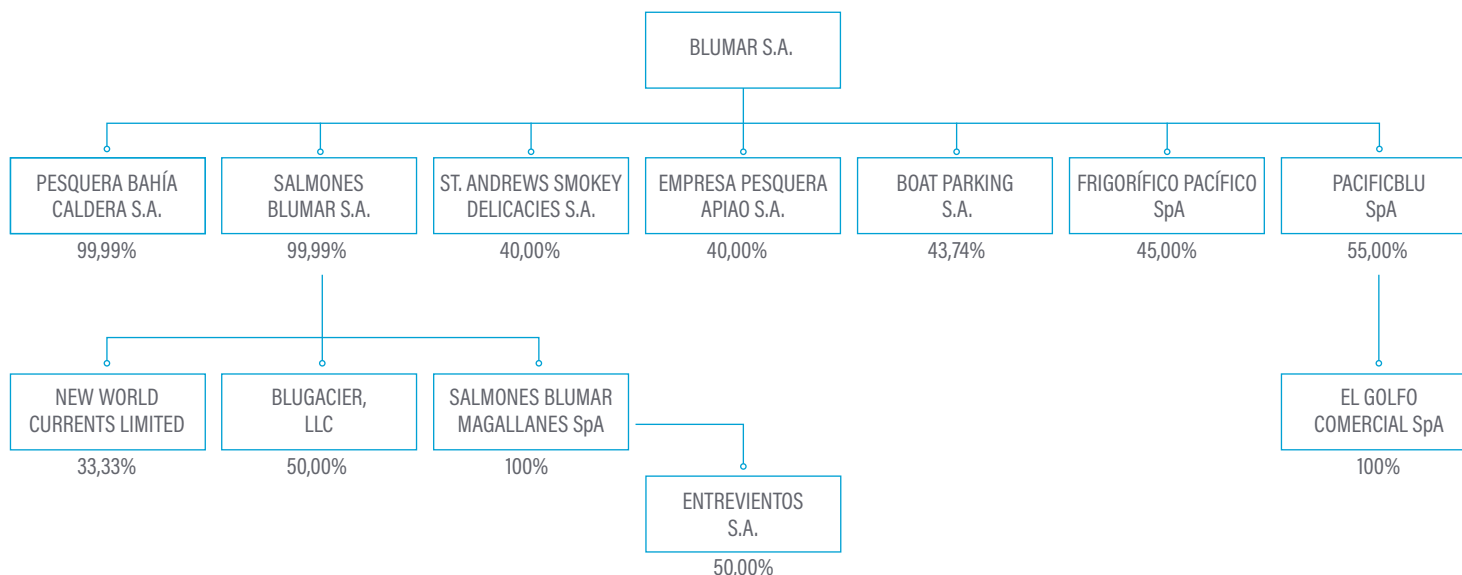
BLUMAR S.A.

PESQUERA BAHÍA CALDERA S.A.
99,99%

SALMONES BLUMAR S.A.
99,99%

ST. ANDREWS SMOKEY DELICACIES S.A.
40,00%

EMPRESA PESQUERA APIAO S.A.
40,00%

BOAT PARKING S.A.
43,74%

FRIGORÍFICO PACÍFICO SpA
45,00%

PACIFICBLU SpA
55,00%

NEW WORLD CURRENTS LIMITED
33,33%

BLUGACIER, LLC
50,00%

SALMONES BLUMAR MAGALLANES SpA
100%

ENTREVIENTOS S.A.
50,00%

EL GOLFO COMERCIAL SpA
100%